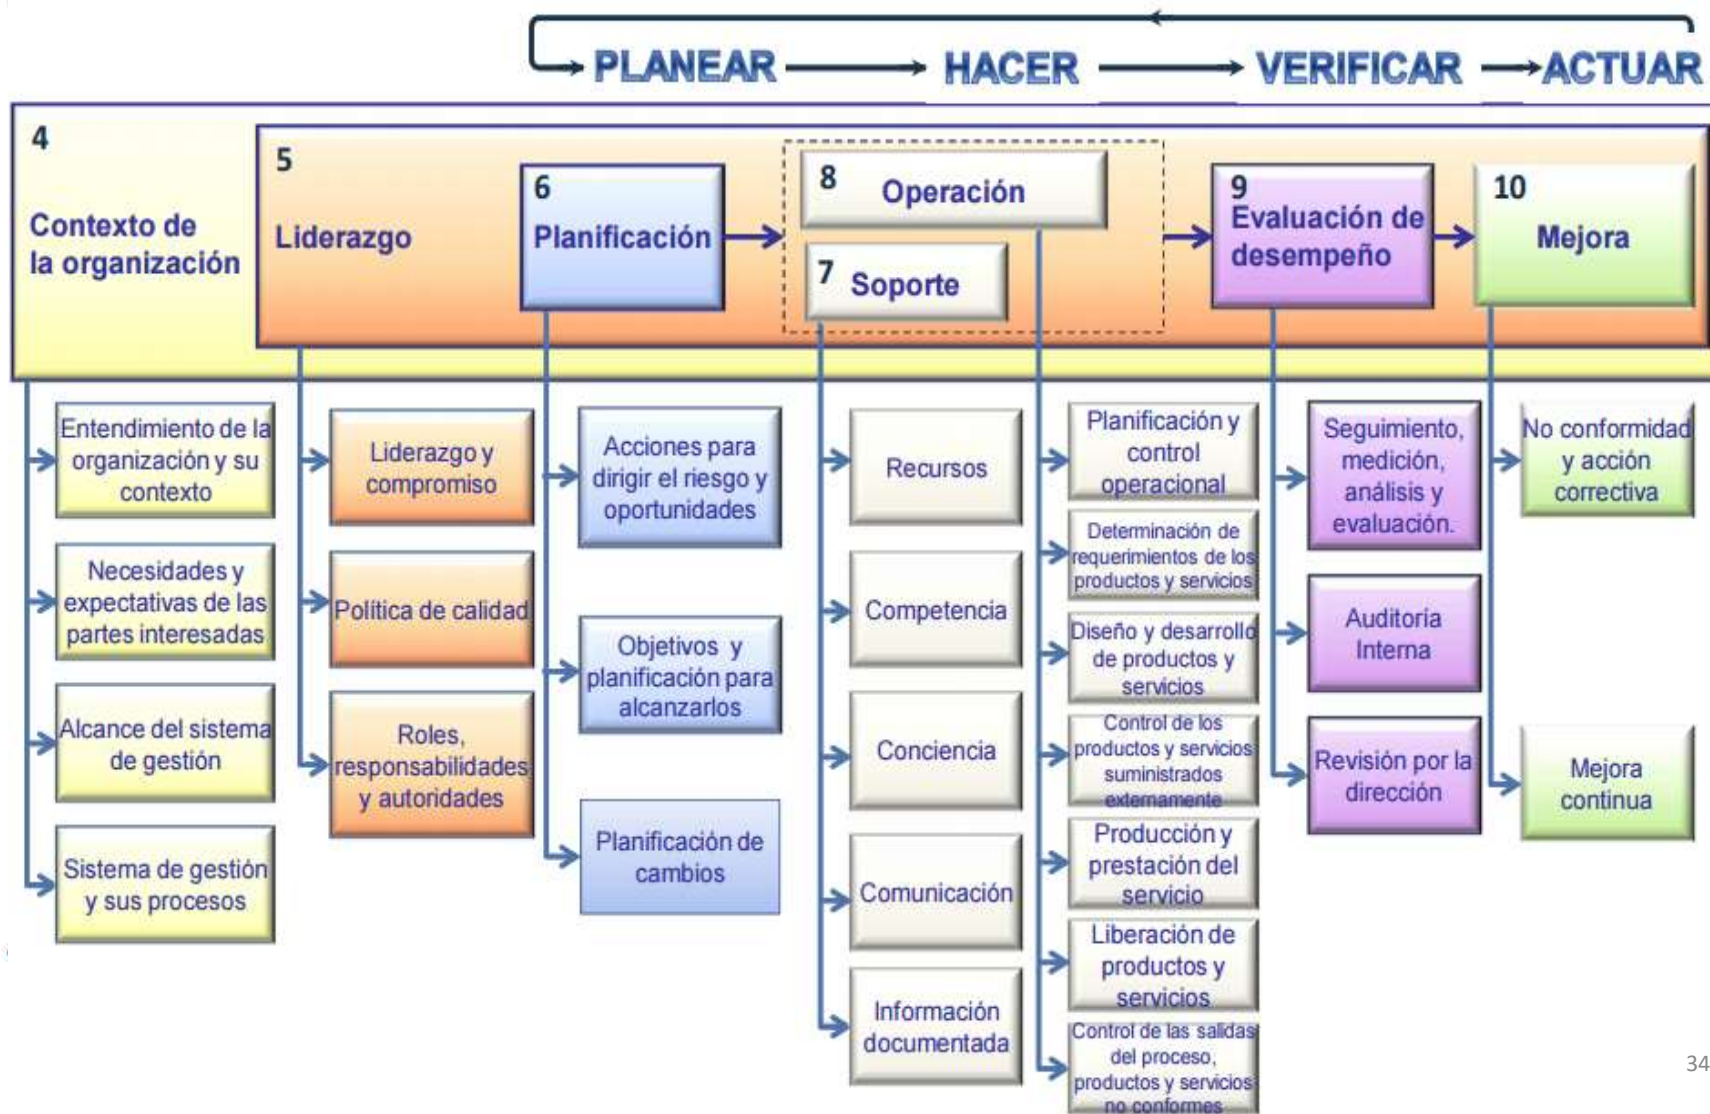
PLANEAR HACER VERIFICAR ACTUAR

4 Contexto de la organización

5 Liderazgo

6 Planificación

8 Operación

7 Soporte

9 Evaluación de desempeño

10 Mejora

Entendimiento de la organización y su contexto

Necesidades y expectativas de las partes interesadas

Alcance del sistema de gestión

Sistema de gestión y sus procesos

Liderazgo y compromiso

Política de calidad

Roles, responsabilidades y autoridades

Acciones para dirigir el riesgo y oportunidades

Objetivos y planificación para alcanzarlos

Planificación de cambios

Recursos

Competencia

Conciencia

Comunicación

Información documentada

Planificación y control operacional

Determinación de requerimientos de los productos y servicios

Diseño y desarrollo de productos y servicios

Control de los productos y servicios suministrados externamente

Producción y prestación del servicio

Liberación de productos y servicios

Control de las salidas del proceso, productos y servicios no conformes

Seguimiento, medición, análisis y evaluación.

Auditoría Interna

Revisión por la dirección

No conformidad y acción correctiva

Mejora continua

34